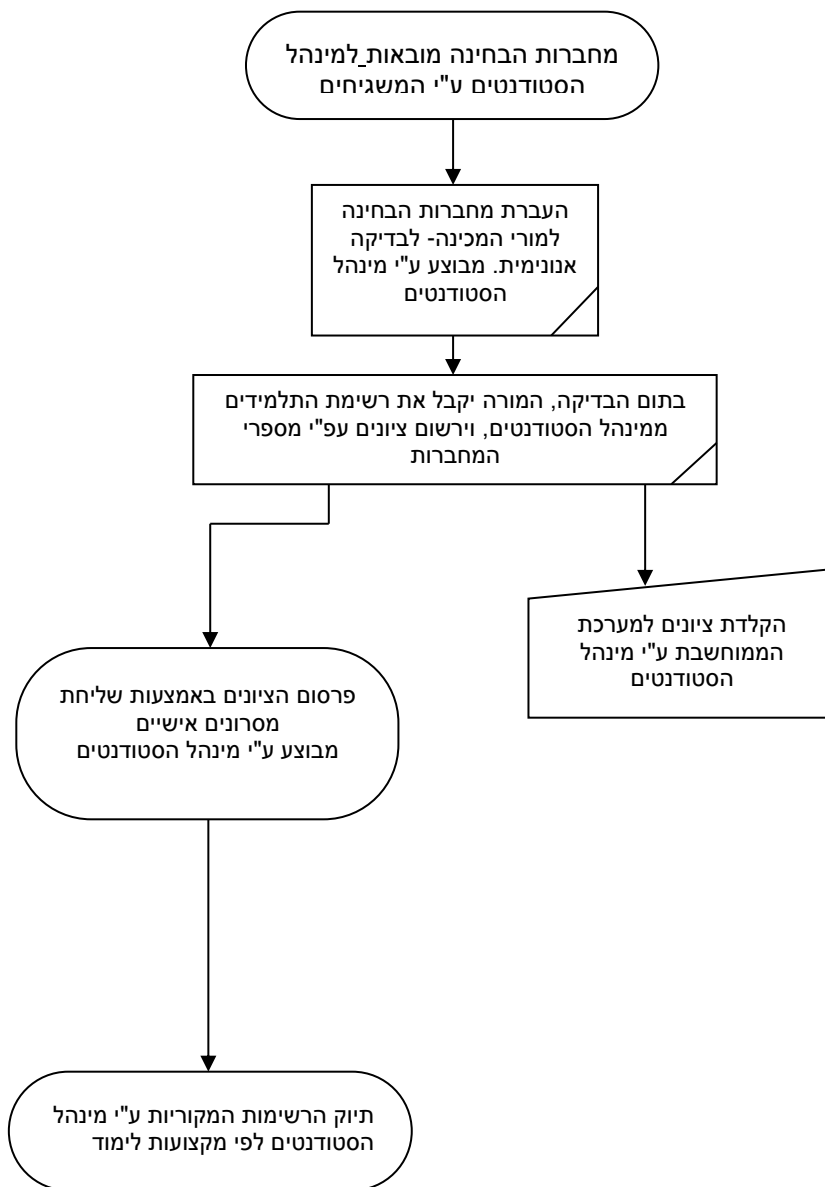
מחברות הבחינה מובאות_למינהל הסטודנטים ע"י המשגיחים

העברת מחברות הבחינה למורי המכינה- לבדיקה אנונימית. מבוצע ע"י מינהל הסטודנטים

בתום הבדיקה, המורה יקבל את רשימת התלמידים ממינהל הסטודנטים, וירשום ציונים עפ"י מספרי המחברות

הקלדת ציונים למערכת הממוחשבת ע"י מינהל הסטודנטים

פרסום הציונים באמצעות שליחת מסרונים אישיים
מבוצע ע"י מינהל הסטודנטים

תיוק הרשימות המקוריות ע"י מינהל הסטודנטים לפי מקצועות לימוד